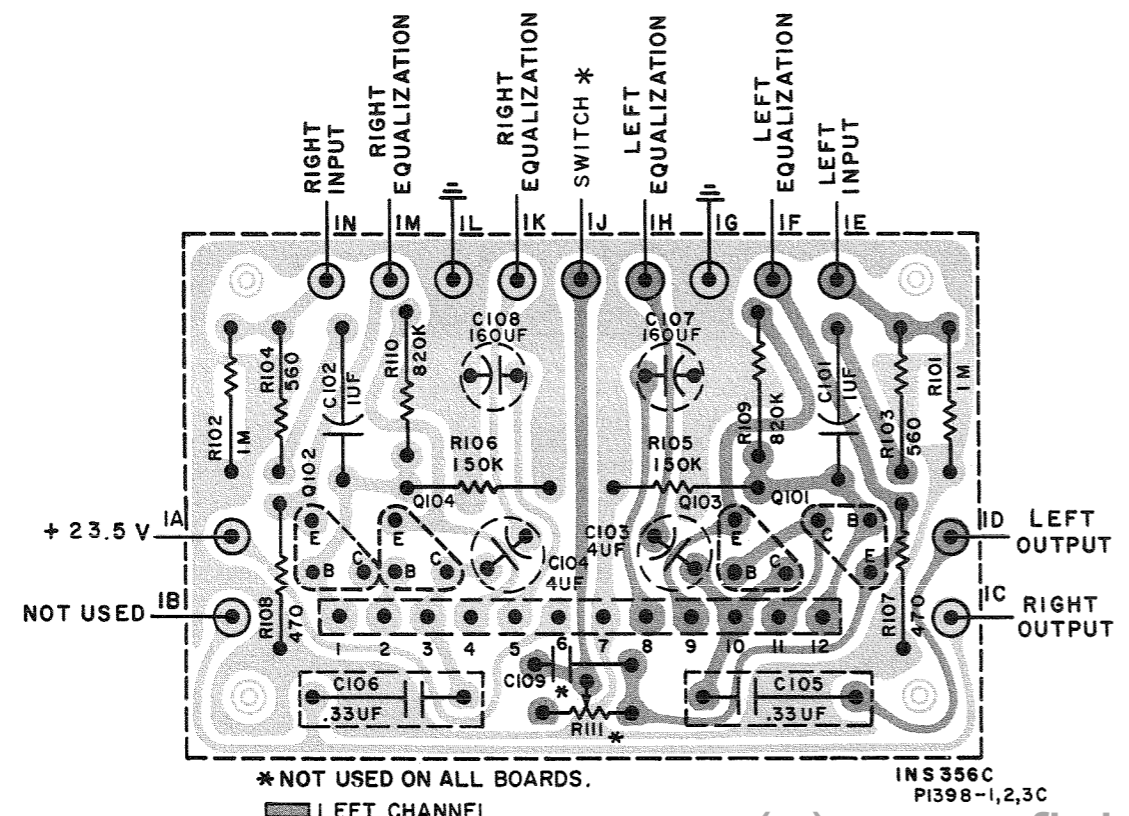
RIGHT INPUT
RIGHT EQUALIZATION
RIGHT EQUALIZATION
SWITCH *
LEFT EQUALIZATION
LEFT EQUALIZATION
LEFT INPUT

IN
IM
IL
IK
IJ
IH
IG
IF
IE

C108 160UF
C107 160UF
R104 560
C102 1UF
R110 820K
R102 1M
R106 150K
R105 150K
R109 820K
C101 1UF
R103 560
R101 1M
Q102
Q104
Q103
Q101
E C B
E C B
E C B
B C E
C103 4UF
C104 4UF

+ 23.5 V
IA
NOT USED
IB
R108 470
ID
LEFT OUTPUT
IC
RIGHT OUTPUT
R107 470

1 2 3 4 5 6 7 8 9 10 11 12

C106 .33UF
C109
*
R111
*
C105 .33UF

* NOT USED ON ALL BOARDS.
LEFT CHANNEL

INS356C
P1398-1,2,3C